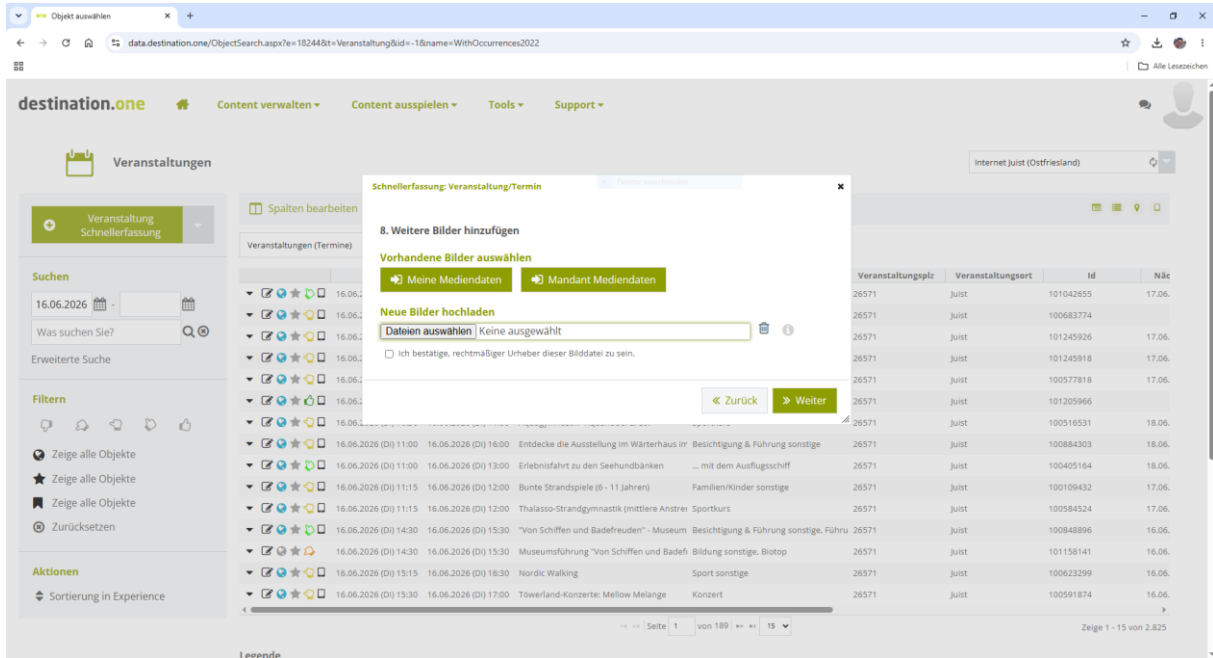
Objekt auswählen

data.destination.one/ObjectSearch.aspx?e=18244&t=Veranstaltung&id=-1&name=WithOccurrences2022

Alle Lesezeichen

destination.one Content verwalten ▾ Content ausspielen ▾ Tools ▾ Support ▾

Veranstaltungen

Internet Juist (Ostfriesland)

Veranstaltung Schnellerfassung

Suchen

16.06.2026

Was suchen Sie?

Erweiterte Suche

Filtern

Zeige alle Objekte

Zeige alle Objekte

Zeige alle Objekte

Zurücksetzen

Aktionen

Sortierung in Experience

Spalten bearbeiten

Veranstaltungen (Termine)

Schnellerfassung: Veranstaltung/Termin

8. Weitere Bilder hinzufügen

Vorhandene Bilder auswählen

Meine Mediendaten

Mandant Mediendaten

Neue Bilder hochladen

Dateien auswählen Keine ausgewählt

Ich bestätige, rechtmäßiger Urheber dieser Bilddatei zu sein.

« Zurück

» Weiter

| | | | | Veranstaltungsplz | Veranstaltungsort | Id | Näc |
|---|---|---|---|---|---|---|---|
| 16.06.2 | | | | 26571 | Juist | 101042655 | 17.06. |
| 16.06.2 | | | | 26571 | Juist | 100683774 | |
| 16.06.2 | | | | 26571 | Juist | 101245926 | 17.06. |
| 16.06.2 | | | | 26571 | Juist | 101245918 | 17.06. |
| 16.06.2 | | | | 26571 | Juist | 100577818 | 17.06. |
| 16.06.2 | | | | 26571 | Juist | 101205966 | |
| 16.06.2 | | | | 26571 | Juist | 100516531 | 18.06. |
| 16.06.2026 (Di) 11:00 | 16.06.2026 (Di) 16:00 | Entdecke die Ausstellung im Wärterhaus im | Besichtigung & Führung sonstige | 26571 | Juist | 100884303 | 18.06. |
| 16.06.2026 (Di) 11:00 | 16.06.2026 (Di) 13:00 | Erlebnisfahrt zu den Seehundbänken | ... mit dem Ausflugsschiff | 26571 | Juist | 100405164 | 18.06. |
| 16.06.2026 (Di) 11:15 | 16.06.2026 (Di) 12:00 | Bunte Strandspiele (6 - 11 Jahren) | Familien/Kinder sonstige | 26571 | Juist | 100109432 | 17.06. |
| 16.06.2026 (Di) 11:15 | 16.06.2026 (Di) 12:00 | Thalasso-Strandgymnastik (mittlere Anstre | Sportkurs | 26571 | Juist | 100584524 | 17.06. |
| 16.06.2026 (Di) 14:30 | 16.06.2026 (Di) 15:30 | "Von Schiffen und Badefreuden" - Museum | Besichtigung & Führung sonstige, Führu | 26571 | Juist | 100848896 | 16.06. |
| 16.06.2026 (Di) 14:30 | 16.06.2026 (Di) 15:30 | Museumsführung "Von Schiffen und Badef | Bildung sonstige, Biotop | 26571 | Juist | 101158141 | 16.06. |
| 16.06.2026 (Di) 15:15 | 16.06.2026 (Di) 16:30 | Nordic Walking | Sport sonstige | 26571 | Juist | 100623299 | 16.06. |
| 16.06.2026 (Di) 15:30 | 16.06.2026 (Di) 17:00 | Töwerland-Konzerte: Mellow Melange | Konzert | 26571 | Juist | 100591874 | 16.06. |

Seite 1 von 189 15

Zeige 1 - 15 von 2.825

Legende